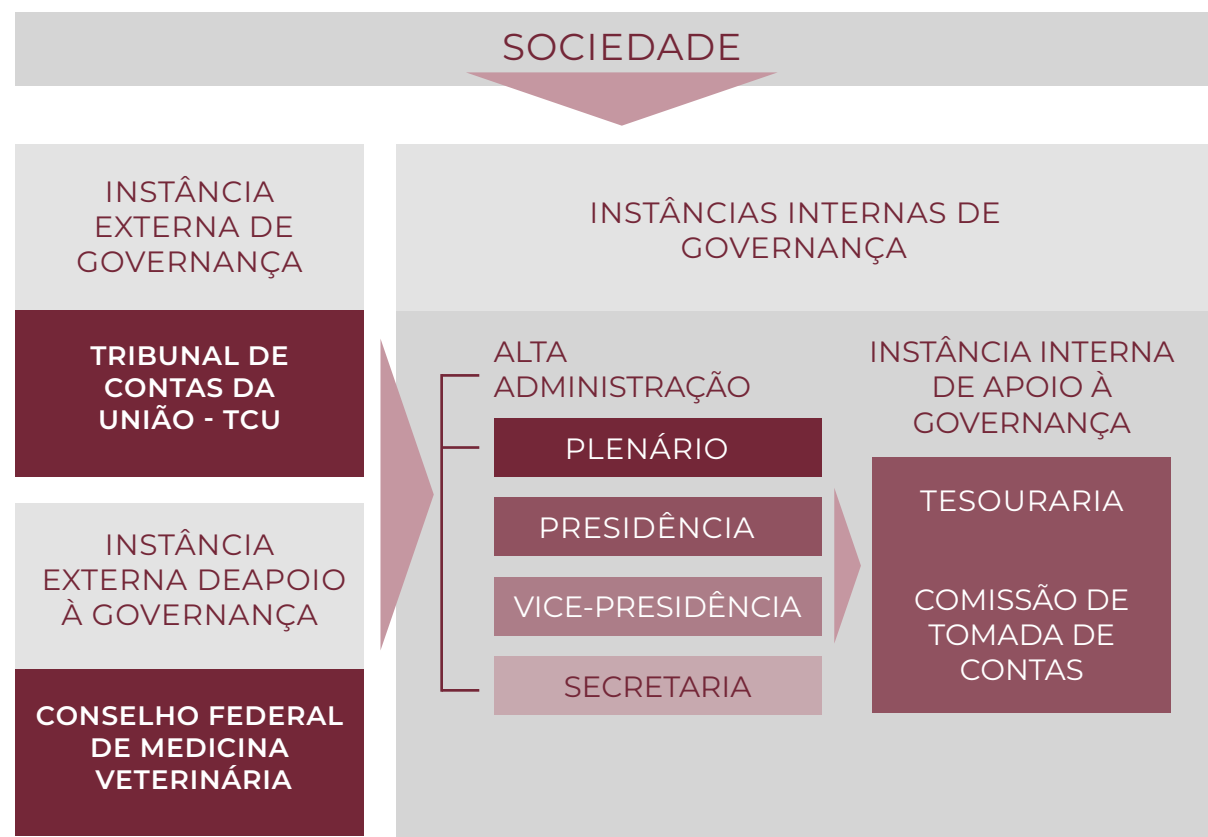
SOCIEDADE

INSTÂNCIA EXTERNA DE GOVERNANÇA

TRIBUNAL DE CONTAS DA UNIÃO - TCU

INSTÂNCIA EXTERNA DEAPOIO À GOVERNANÇA

CONSELHO FEDERAL DE MEDICINA VETERINÁRIA

INSTÂNCIAS INTERNAS DE GOVERNANÇA

ALTA ADMINISTRAÇÃO

PLENÁRIO

PRESIDÊNCIA

VICE-PRESIDÊNCIA

SECRETARIA

INSTÂNCIA INTERNA DE APOIO À GOVERNANÇA

TESOURARIA

COMISSÃO DE TOMADA DE CONTAS